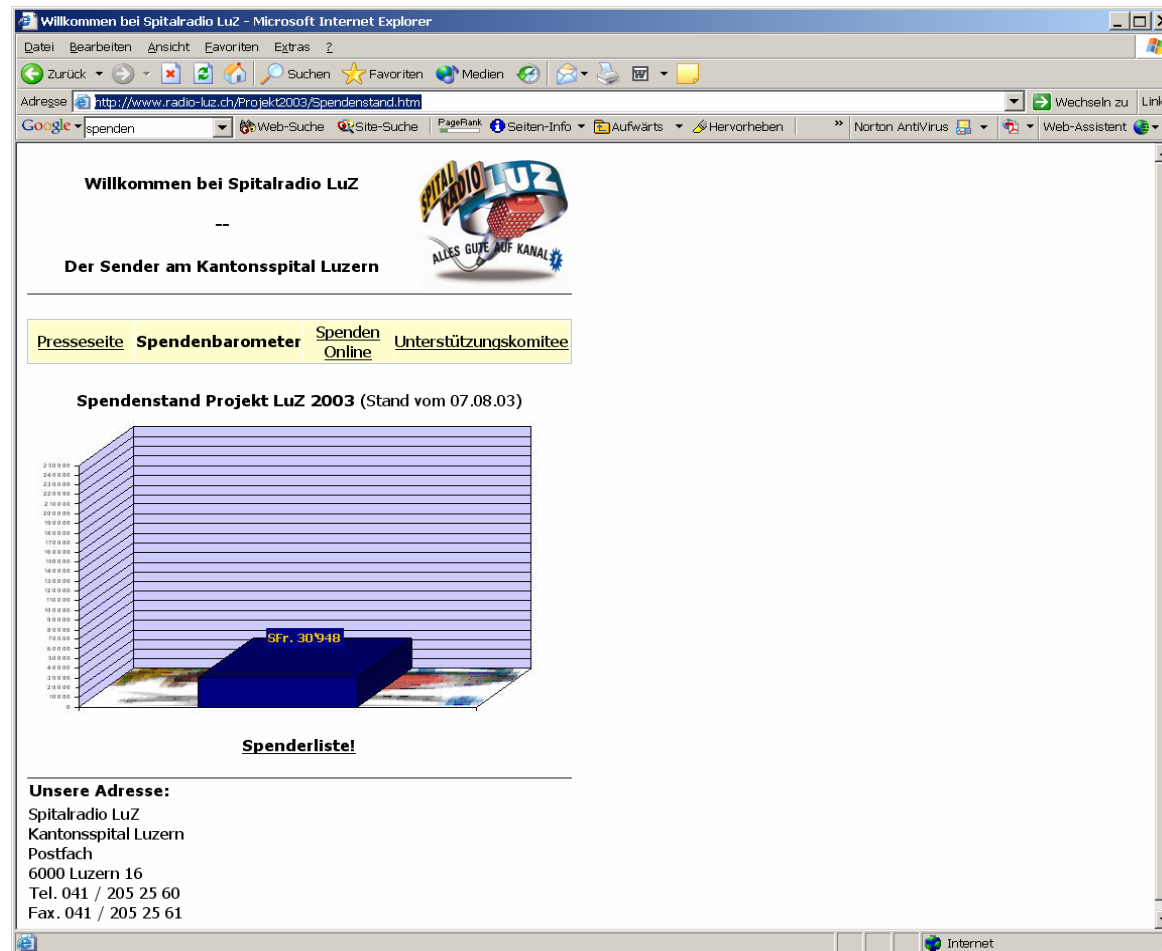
Willkommen bei Spitalradio LuZ - Microsoft Internet Explorer

Datei Bearbeiten Ansicht Favoriten Extras ?

Zurück Suchen Favoriten Medien

Adresse http://www.radio-luz.ch/Projekt2003/Spendenstand.htm Wechseln zu Link

Google spenden Web-Suche Site-Suche PageRank Seiten-Info Aufwärts Hervorheben Norton AntiVirus Web-Assistent

Willkommen bei Spitalradio LuZ

--

Der Sender am Kantonsspital Luzern

SPITAL RADIO LUZ ALLES GUTE AUF KANAL 1

| Presseseite | Spendenbarometer | Spenden Online | Unterstützungskomitee |
|---|---|---|---|

Spendenstand Projekt LuZ 2003 (Stand vom 07.08.03)

250 000
240 000
230 000
220 000
210 000
200 000
190 000
180 000
170 000
160 000
150 000
140 000
130 000
120 000
110 000
100 000
90 000
80 000
70 000
60 000
50 000
40 000
30 000
20 000
10 000
0

SFr. 30'948

Spenderliste!

Unsere Adresse:
Spitalradio LuZ
Kantonsspital Luzern
Postfach
6000 Luzern 16
Tel. 041 / 205 25 60
Fax. 041 / 205 25 61

Internet